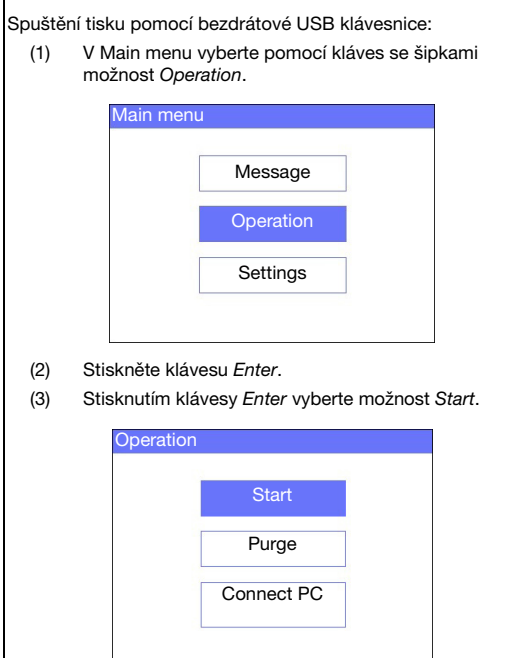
Spuštění tisku pomocí bezdrátové USB klávesnice:

(1) V Main menu vyberte pomocí kláves se šipkami možnost *Operation*.

Main menu

Message

Operation

Settings

(2) Stiskněte klávesu *Enter*.

(3) Stisknutím klávesy *Enter* vyberte možnost *Start*.

Operation

Start

Purge

Connect PC